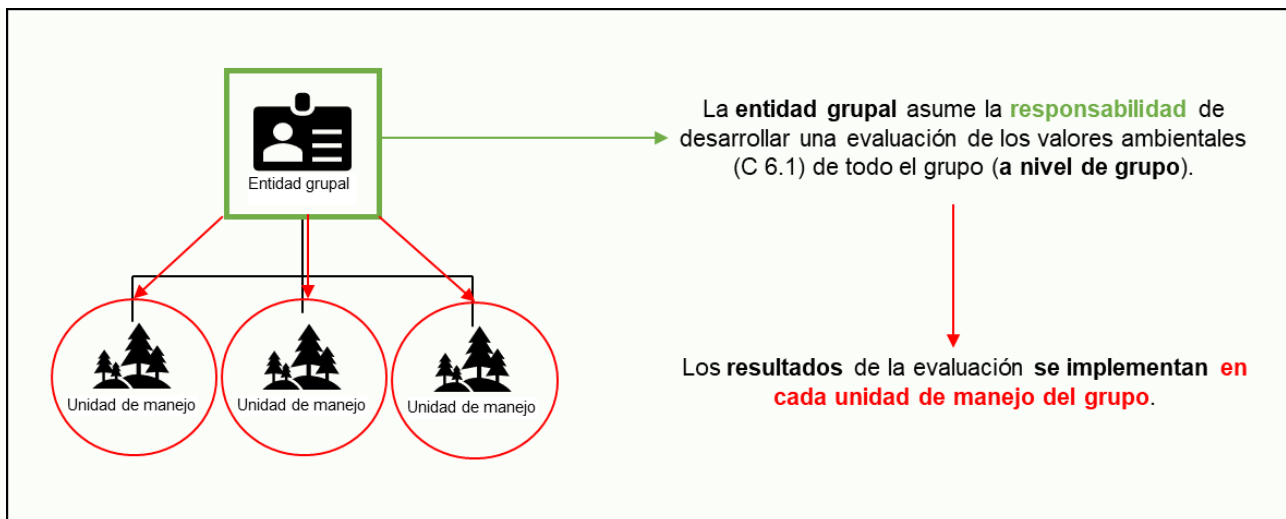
Entidad grupal

Unidad de manejo

Unidad de manejo

Unidad de manejo

La entidad grupal asume la responsabilidad de desarrollar una evaluación de los valores ambientales (C 6.1) de todo el grupo (a nivel de grupo).

Los resultados de la evaluación se implementan en cada unidad de manejo del grupo.